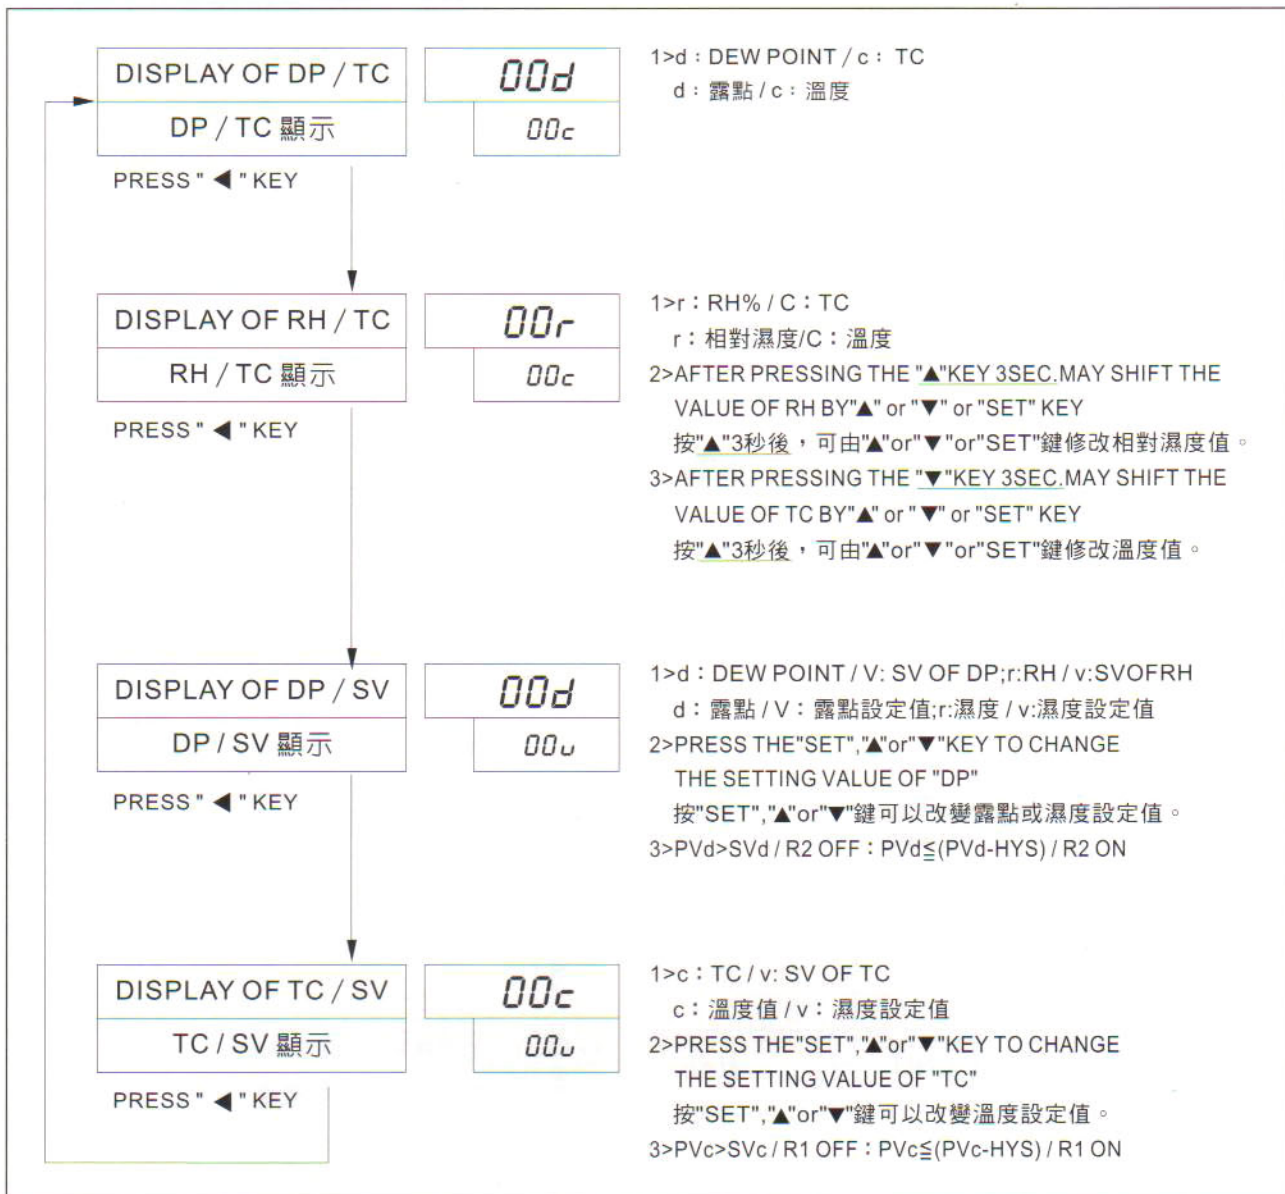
DISPLAY OF DP / TC

DP / TC 顯示

00d

00c

PRESS " ◀ " KEY

1>d：DEW POINT / c： TC
d：露點 / c：溫度

DISPLAY OF RH / TC

RH / TC 顯示

00r

00c

PRESS " ◀ " KEY

1>r：RH% / C：TC
r：相對濕度/C：溫度
2>AFTER PRESSING THE "▲"KEY 3SEC.MAY SHIFT THE VALUE OF RH BY"▲" or "▼" or "SET" KEY
按"▲"3秒後，可由"▲"or"▼"or"SET"鍵修改相對濕度值。
3>AFTER PRESSING THE "▼"KEY 3SEC.MAY SHIFT THE VALUE OF TC BY"▲" or "▼" or "SET" KEY
按"▲"3秒後，可由"▲"or"▼"or"SET"鍵修改溫度值。

DISPLAY OF DP / SV

DP / SV 顯示

00d

00u

PRESS " ◀ " KEY

1>d：DEW POINT / V: SV OF DP;r:RH / v:SVOFRH
d：露點 / V：露點設定值;r:濕度 / v:濕度設定值
2>PRESS THE"SET","▲"or"▼"KEY TO CHANGE THE SETTING VALUE OF "DP"
按"SET","▲"or"▼"鍵可以改變露點或濕度設定值。
3>PVd>SVd / R2 OFF：PVd≦(PVd-HYS) / R2 ON

DISPLAY OF TC / SV

TC / SV 顯示

00c

00u

PRESS " ◀ " KEY

1>c：TC / v: SV OF TC
c：溫度值 / v：濕度設定值
2>PRESS THE"SET","▲"or"▼"KEY TO CHANGE THE SETTING VALUE OF "TC"
按"SET","▲"or"▼"鍵可以改變溫度設定值。
3>PVc>SVc / R1 OFF：PVc≦(PVc-HYS) / R1 ON